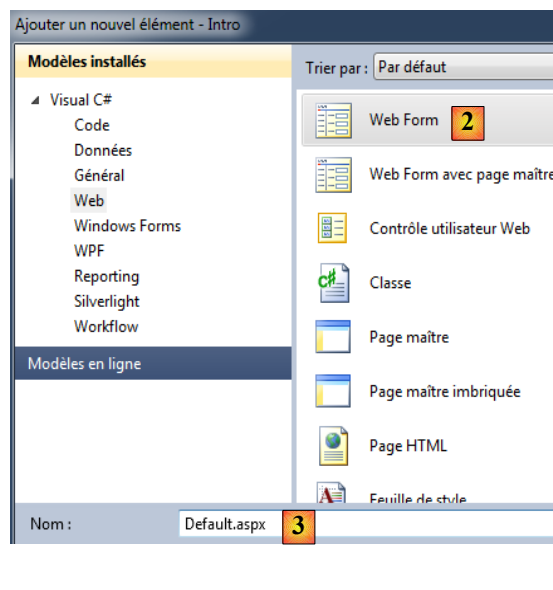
Ajouter un nouvel élément - Intro

Modèles installés

Visual C#
Code
Données
Général
Web
Windows Forms
WPF
Reporting
Silverlight
Workflow

Modèles en ligne

Trier par : Par défaut

Web Form 2

Web Form avec page maître

Contrôle utilisateur Web

Classe

Page maître

Page maître imbriquée

Page HTML

Feuille de style

Nom : Default.aspx 3